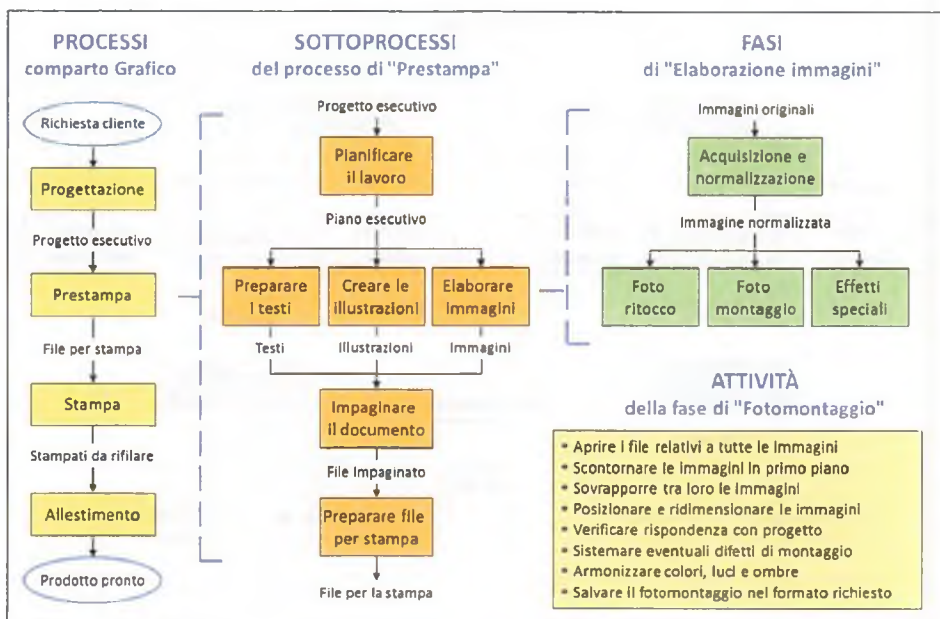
PROCESSI
comparto Grafico

Richiesta cliente
Progettazione
Progetto esecutivo
Prestampa
File per stampa
Stampa
Stampati da rifilare
Allestimento
Prodotto pronto

SOTTOPROCESSI
del processo di "Prestampa"

Progetto esecutivo
Pianificare il lavoro
Piano esecutivo
Preparare i testi
Creare le illustrazioni
Elaborare immagini
Testi
Illustrazioni
Immagini
Impaginare il documento
File impaginato
Preparare file per stampa
File per la stampa

FASI
di "Elaborazione immagini"

Immagini originali
Acquisizione e normalizzazione
Immagine normalizzata
Foto ritocco
Foto montaggio
Effetti speciali

ATTIVITÀ
della fase di "Fotomontaggio"

- Aprire i file relativi a tutte le immagini
- Scontornare le immagini in primo piano
- Sovrapporre tra loro le immagini
- Posizionare e ridimensionare le immagini
- Verificare rispondenza con progetto
- Sistemare eventuali difetti di montaggio
- Armonizzare colori, luci e ombre
- Salvare il fotomontaggio nel formato richiesto